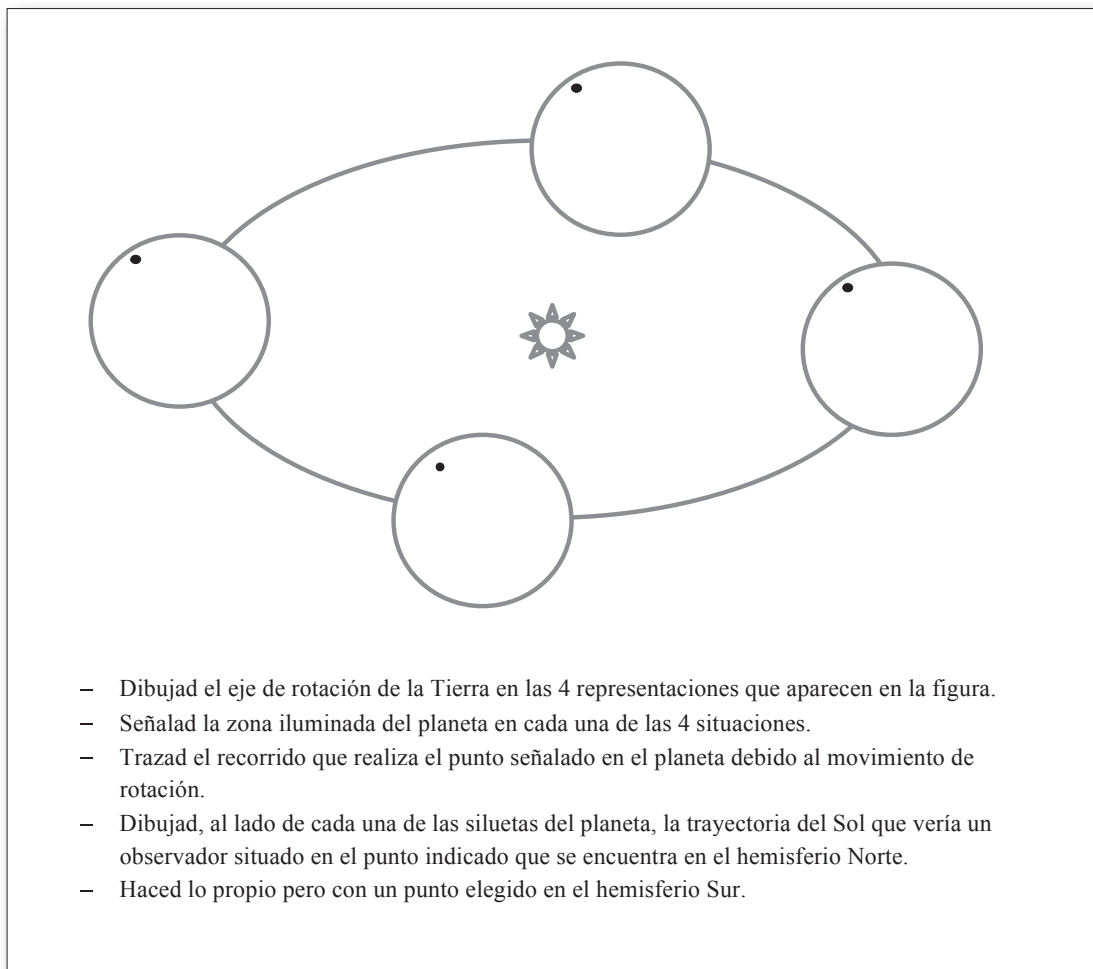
– Dibujad el eje de rotación de la Tierra en las 4 representaciones que aparecen en la figura.
– Señalad la zona iluminada del planeta en cada una de las 4 situaciones.
– Trazad el recorrido que realiza el punto señalado en el planeta debido al movimiento de rotación.
– Dibujad, al lado de cada una de las siluetas del planeta, la trayectoria del Sol que vería un observador situado en el punto indicado que se encuentra en el hemisferio Norte.
– Haced lo propio pero con un punto elegido en el hemisferio Sur.